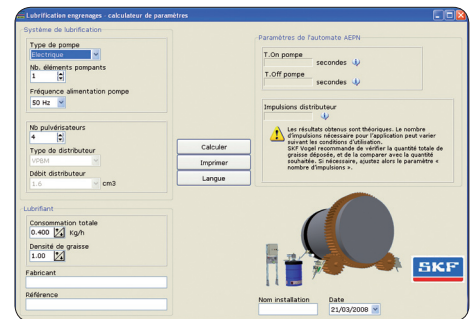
Lubrification engrenages - calculateur de paramètres

Système de lubrification

Type de pompe
Electrique

Nb. éléments pompants
1

Fréquence alimentation pompe
50 Hz

Nb pulvérisateurs
4

Type de distributeur
VPBM

Débit distributeur
1.5
cm3

Calculer
Imprimer
Langue

Paramètres de l'automate AEPN

T.On pompe
secondes

T.Off pompe
secondes

Impulsions distributeur

Les résultats obtenus sont théoriques. Le nombre d'impulsions nécessaire pour l'application peut varier suivant les conditions d'utilisation. SKF Vogel recommande de vérifier la quantité totale de graisse déposée, et de la comparer avec la quantité souhaitée. Si nécessaire, ajustez alors le paramètre « nombre d'impulsions ».

Lubrifiant

Consommation totale
0.400
Kg/h

Densité de graisse
1.00

Fabricant

Référence

SKF

Nom installation

Date
21/03/2008